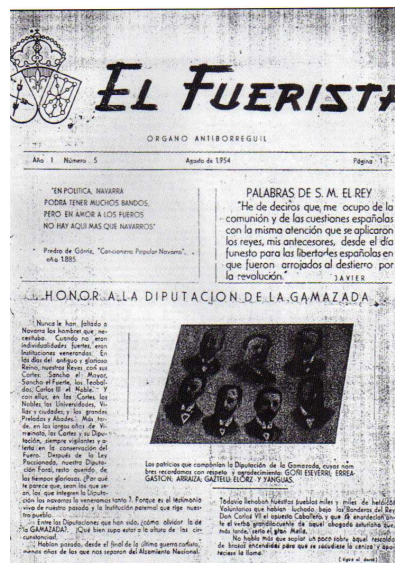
EL FUERISTA

ORGANO ANTIBORREGUIL

Año 1 Número 5 Agosto de 1954 Página 1

"EN POLITICA, NAVARRA PODRA TENER MUCHOS BANDOS, PERO EN AMOR A LOS FUEROS NO HAY AQUI MAS QUE NAVARROS"

Pedro de Górriz, "Cancionero Popular Navarro", año 1885.

PALABRAS DE S. M. EL REY

"He de deciros que me ocupo de la comunión y de las cuestiones españolas con la misma atención que se aplicaron los reyes, mis antecesores, desde el día funesto para las libertades españolas en que fueron arrojados al destierro por la revolución."

JAVIER

HONOR A LA DIPUTACION DE LA GAMAZADA

Nunca le han faltado a Navarra los hombres que necesitaba. Cuando no eran individualidades fuertes, eran Instituciones veneradas. En los días del antiguo y glorioso Reino, nuestros Reyes, con sus Cortes: Sancho el Mayor, Sancho el Fuerte, los Teobaldos, Carlos III el Noble... Y con ellos, en las Cortes, los Nobles, las Universidades, Villas y ciudades, y los grandes Prelados y Abades. Más tarde, en los largos años de Virreinato, las Cortes y su Diputación, siempre vigilantes y alerta en la conservación del Fuero. Después de la Ley Paccionada, nuestra Diputación Foral, resto querido de los tiempos gloriosos. ¡Por qué le parece que, sean los que sean, los que integren la Diputación los envuelva la veneración tanto? Porque es el testimonio vivo de nuestro pasado y la institución paternal que rige nuestro pueblo.

Entre las Diputaciones que han sido, ¿cómo olvidar la de la GAMAZADA? ¡Qué bien supo estar a la altura de las circunstancias!

Habían pasado, desde el final de la última guerra carlista, menos años de los que nos separan del Alzamiento Nacional.

Los patricios que componían la Diputación de la Gamazada, cuyos nombres recordamos con respeto y agradecimiento: GOÑI ESEVERRI, ERREA, GASTON, ARRAIZA, GAZTELU, ELORZ, Y YANGUAS.

Todavía llenaban nuestros pueblos miles y miles de heróicos Voluntarios que habían luchado bajo las Banderas del Rey Don Carlos VII el apuesto Caballero, y que lo encarnaban en él el verbo grandilocuente de aquel chapado asturiano que, más tarde, sería el gran Mella.

No había más que soplar un poco sobre aquel rescoldo de brasas encendidas para que se sacudiese la ceniza y apareciese la llama.

(Sigue al dorso)